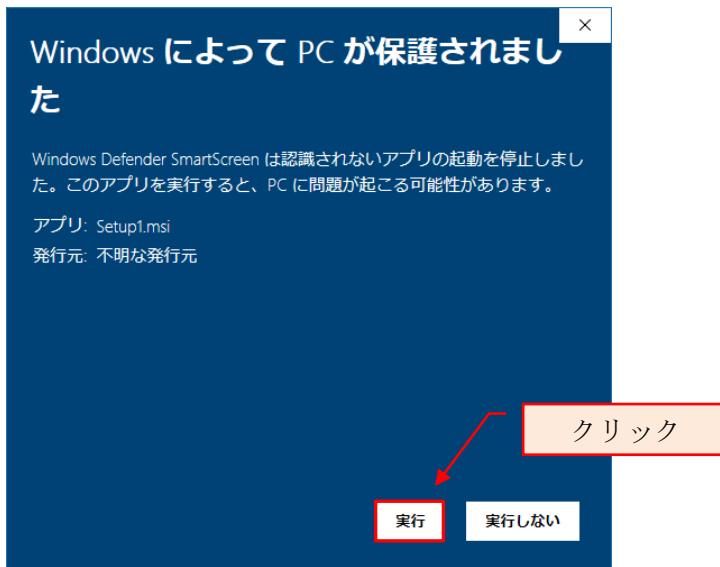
×

Windows によって PC が保護されました

Windows Defender SmartScreen は認識されないアプリの起動を停止しました。このアプリを実行すると、PC に問題が起こる可能性があります。

アプリ: Setup1.msi
発行元: 不明な発行元

クリック

実行

実行しない